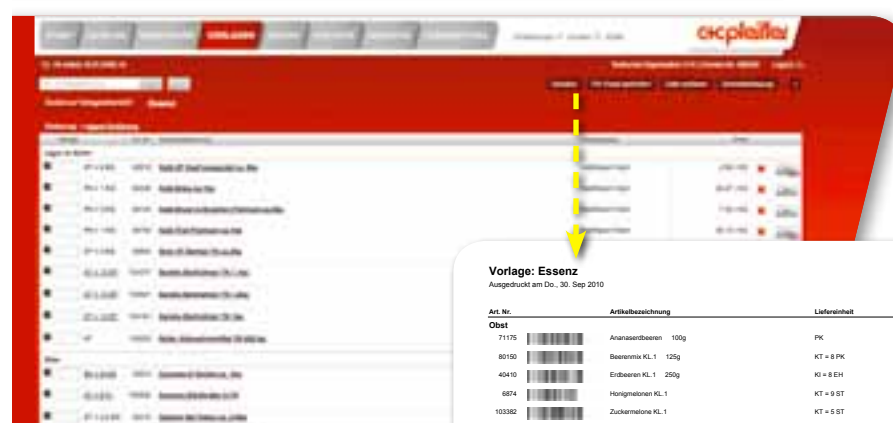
c+c pfeiffer

Vorlage: Essenz
Ausgedruckt am Do., 30. Sep 2010

| Art. Nr. | | Artikelbezeichnung | | Liefereinheit |
|---|---|---|---|---|
| Obst | | | | |
| 71175 | | Ananaserdbeeren | 100g | PK |
| 80150 | | Beerenmix KL.1 | 125g | KT = 8 PK |
| 40410 | | Erdbeeren KL.1 | 250g | KI = 8 EH |
| 6874 | | Honigmelonen KL.1 | | KT = 9 ST |
| 103382 | | Zuckermelone KL.1 | | KT = 5 ST |